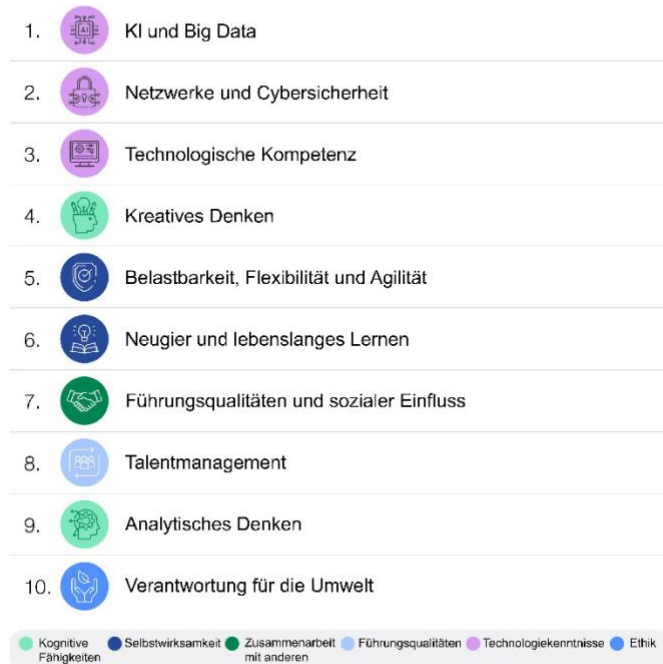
1. KI und Big Data

2. Netzwerke und Cybersicherheit

3. Technologische Kompetenz

4. Kreatives Denken

5. Belastbarkeit, Flexibilität und Agilität

6. Neugier und lebenslanges Lernen

7. Führungsqualitäten und sozialer Einfluss

8. Talentmanagement

9. Analytisches Denken

10. Verantwortung für die Umwelt

Kognitive Fähigkeiten
Selbstwirksamkeit
Zusammenarbeit mit anderen
Führungsqualitäten
Technologiekenntnisse
Ethik